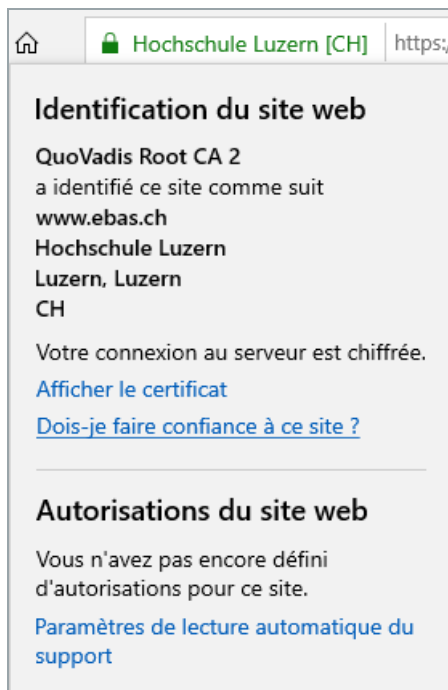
Hochschule Luzern [CH] https:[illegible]

Identification du site web

QuoVadis Root CA 2
a identifié ce site comme suit
www.ebas.ch
Hochschule Luzern
Luzern, Luzern
CH

Votre connexion au serveur est chiffrée.

Afficher le certificat

Dois-je faire confiance à ce site ?

Autorisations du site web

Vous n'avez pas encore défini d'autorisations pour ce site.

Paramètres de lecture automatique du support